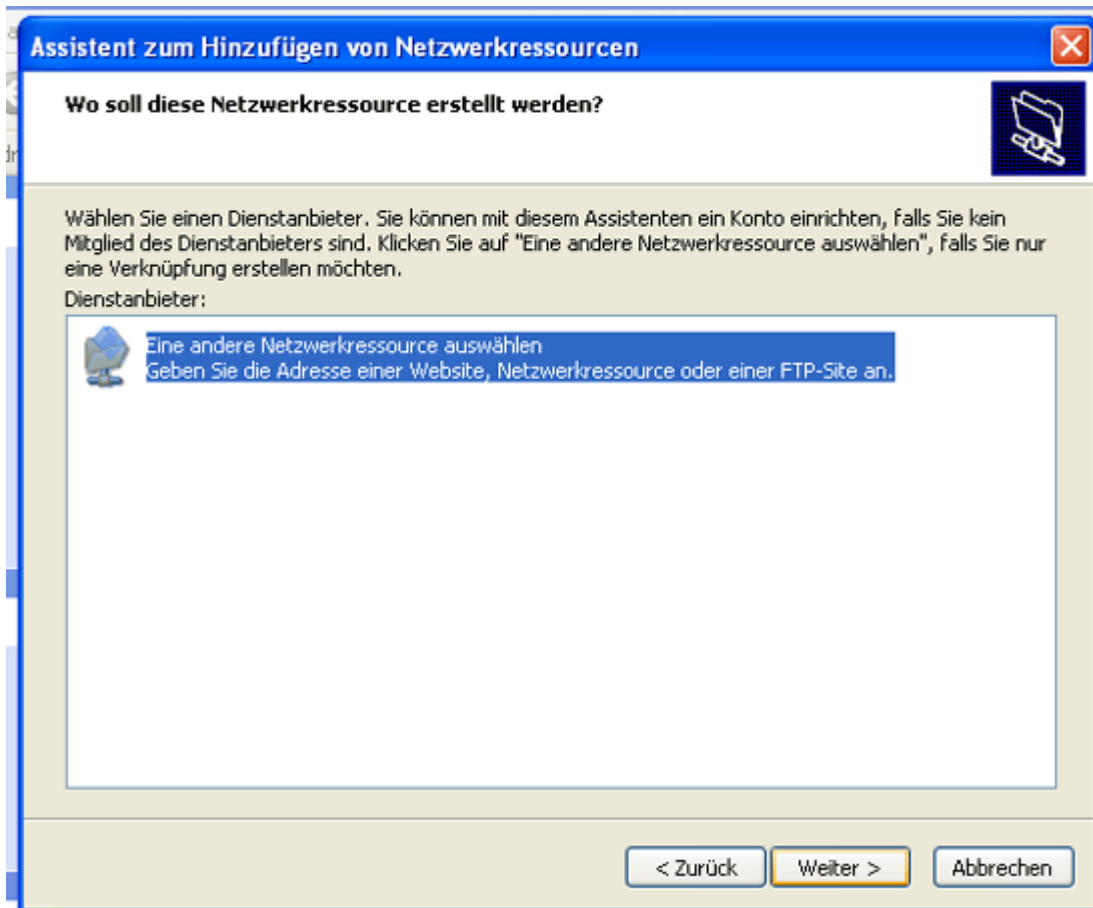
Assistent zum Hinzufügen von Netzwerkressourcen

Wo soll diese Netzwerkressource erstellt werden?

Wählen Sie einen Dienstanbieter. Sie können mit diesem Assistenten ein Konto einrichten, falls Sie kein Mitglied des Dienstanbieters sind. Klicken Sie auf "Eine andere Netzwerkressource auswählen", falls Sie nur eine Verknüpfung erstellen möchten.

Dienstanbieter:

Eine andere Netzwerkressource auswählen
Geben Sie die Adresse einer Website, Netzwerkressource oder einer FTP-Site an.

< Zurück | Weiter > | Abbrechen